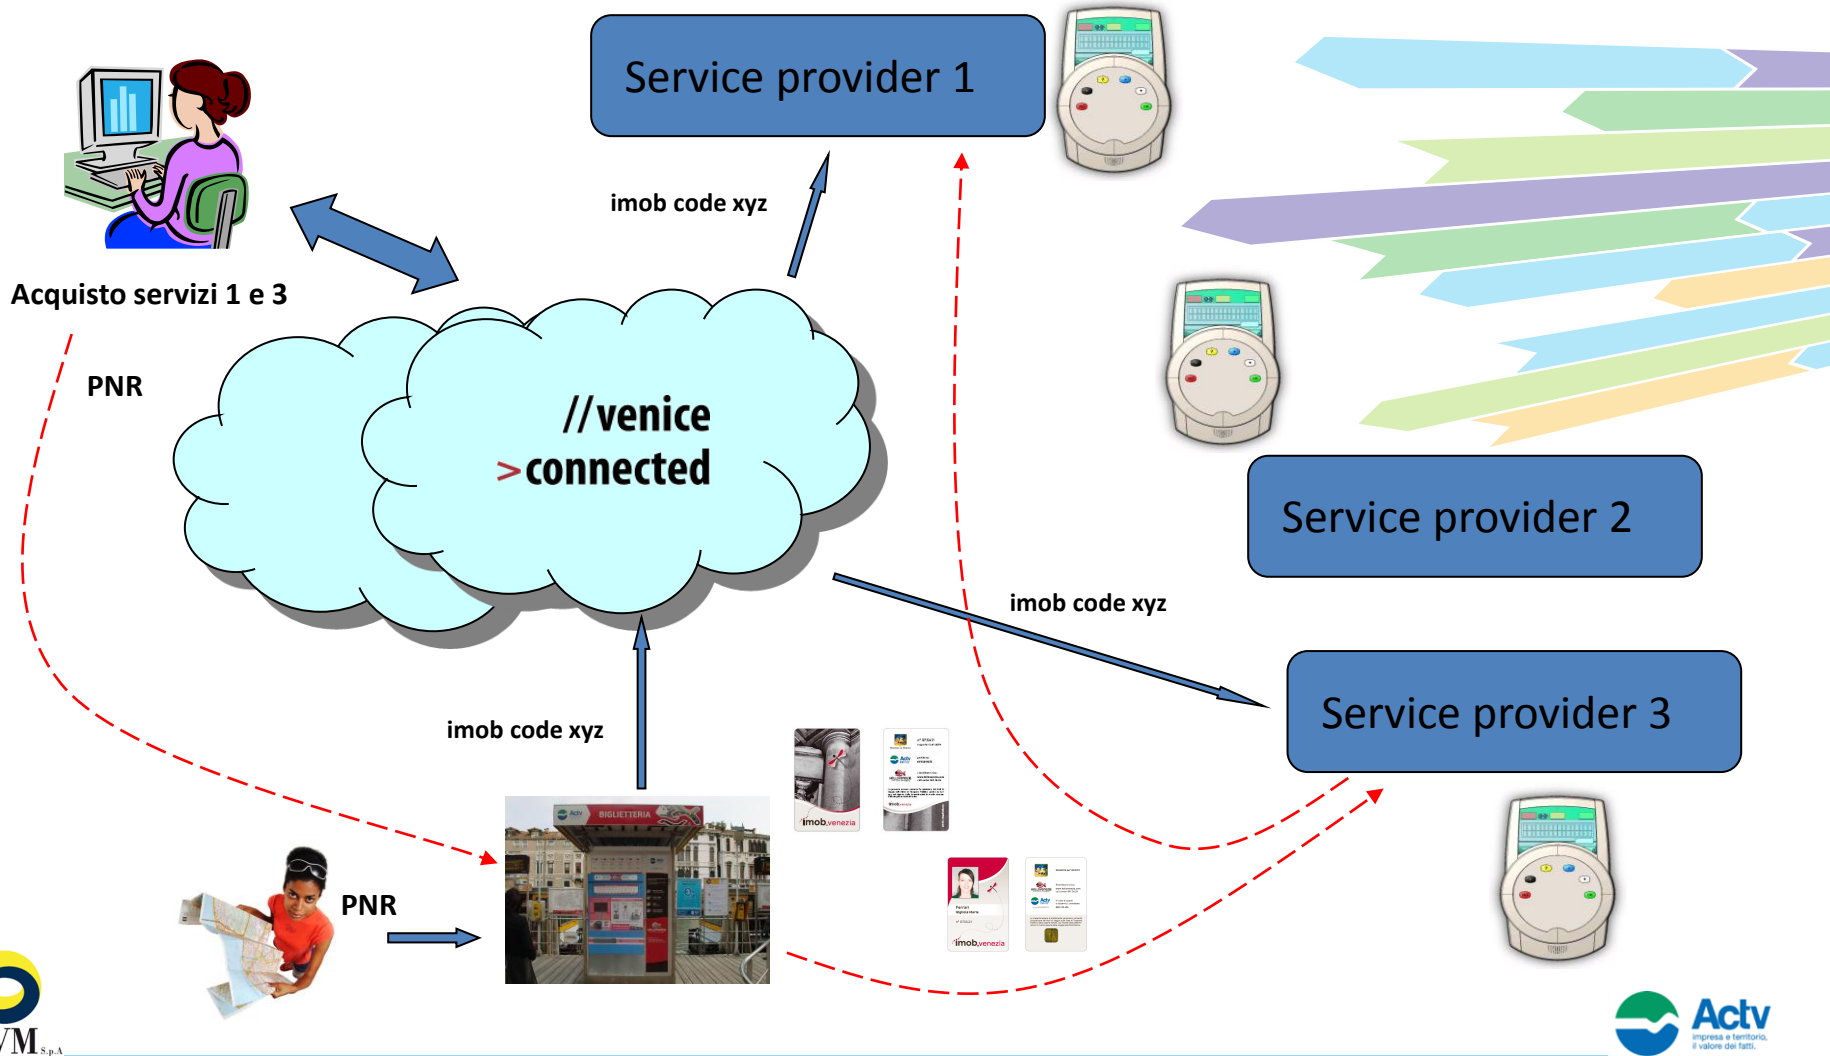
Service provider 1

imob code xyz

Acquisto servizi 1 e 3

PNR

//venice
>connected

Service provider 2

imob code xyz

Service provider 3

imob code xyz

BIGLIETTERIA

imob venezia

imob venezia

PNR

VM S.p.A.

Actv
impresa e territorio, il valore dei fatti.